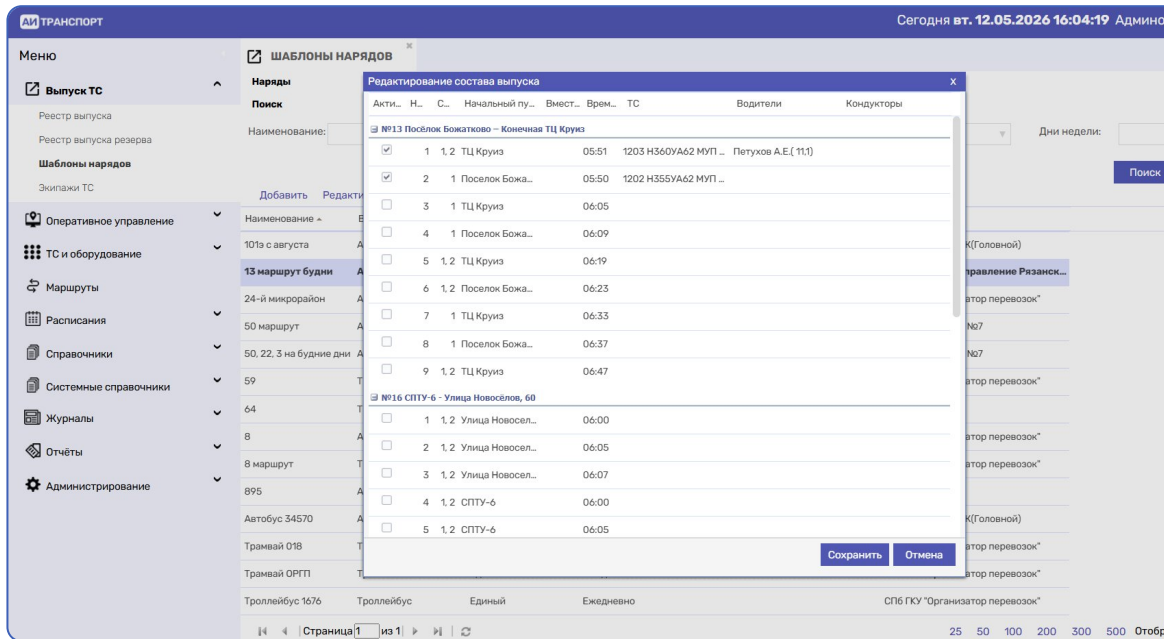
АИ ТРАНСПОРТ

Сегодня вт. 12.05.2026 16:04:19 Админ

Меню

Выпуск ТС
Реестр выпуска
Реестр выпуска резерва
Шаблоны нарядов
Экипажи ТС
Оперативное управление
ТС и оборудование
Маршруты
Расписания
Справочники
Системные справочники
Журналы
Отчёты
Администрирование

ШАБЛОНЫ НАРЯДОВ

Наряды
Поиск
Наименование:
Дни недели:
Поиск
Добавить Редакти

Наименование
101э с августа
13 маршрут будни
24-й микрорайон
50 маршрут
50, 22, 3 на будние дни
59
64
8
8 маршрут
895
Автобус 34570
Трамвай 018
Трамвай ОРГП
Троллейбус 1676 Троллейбус Единый Ежедневно СПб ГКУ "Организатор перевозок"

К(Головной)
правление Рязанск...
атор перевозок"
№7
№7
атор перевозок"
атор перевозок"
атор перевозок"
К(Головной)
атор перевозок"
атор перевозок"

Редактирование состава выпуска

| Акти... | Н... | С... | Начальный пу... | Вмест... | Врем... | ТС | Водители | Кондукторы |
|---|---|---|---|---|---|---|---|---|
| №13 Посёлок Божатково – Конечная ТЦ Круиз | | | | | | | | |
| ☑ | 1 | 1, 2 | ТЦ Круиз | | 05:51 | 1203 Н360УА62 МУП ... | Петухов А.Е.( 11;1) | |
| ☑ | 2 | 1 | Поселок Божа... | | 05:50 | 1202 Н355УА62 МУП ... | | |
| ☐ | 3 | 1 | ТЦ Круиз | | 06:05 | | | |
| ☐ | 4 | 1 | Поселок Божа... | | 06:09 | | | |
| ☐ | 5 | 1, 2 | ТЦ Круиз | | 06:19 | | | |
| ☐ | 6 | 1, 2 | Поселок Божа... | | 06:23 | | | |
| ☐ | 7 | 1 | ТЦ Круиз | | 06:33 | | | |
| ☐ | 8 | 1 | Поселок Божа... | | 06:37 | | | |
| ☐ | 9 | 1, 2 | ТЦ Круиз | | 06:47 | | | |
| №16 СПТУ-6 - Улица Новосёлов, 60 | | | | | | | | |
| ☐ | 1 | 1, 2 | Улица Новосел... | | 06:00 | | | |
| ☐ | 2 | 1, 2 | Улица Новосел... | | 06:05 | | | |
| ☐ | 3 | 1, 2 | Улица Новосел... | | 06:07 | | | |
| ☐ | 4 | 1, 2 | СПТУ-6 | | 06:00 | | | |
| ☐ | 5 | 1, 2 | СПТУ-6 | | 06:05 | | | |

Сохранить Отмена

Страница 1 из 1
25 50 100 200 300 500 Отобр